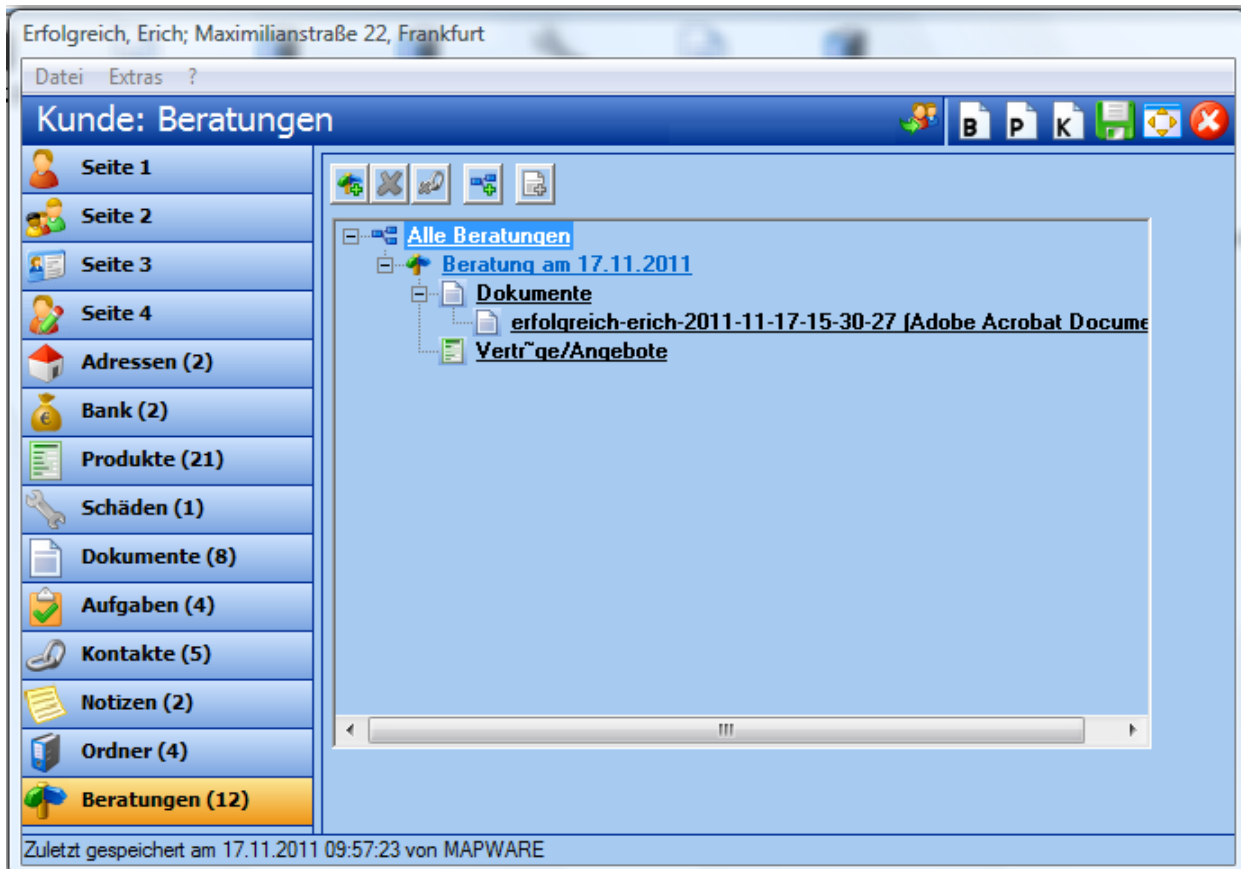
Erfolgreich, Erich; Maximilianstraße 22, Frankfurt

Datei Extras ?

Kunde: Beratungen

B P K

Seite 1
Seite 2
Seite 3
Seite 4
Adressen (2)
Bank (2)
Produkte (21)
Schäden (1)
Dokumente (8)
Aufgaben (4)
Kontakte (5)
Notizen (2)
Ordner (4)
Beratungen (12)

Alle Beratungen
Beratung am 17.11.2011
Dokumente
erfolgreich-erich-2011-11-17-15-30-27 (Adobe Acrobat Docume
Vertr˜ge/Angebote

Zuletzt gespeichert am 17.11.2011 09:57:23 von MAPWARE